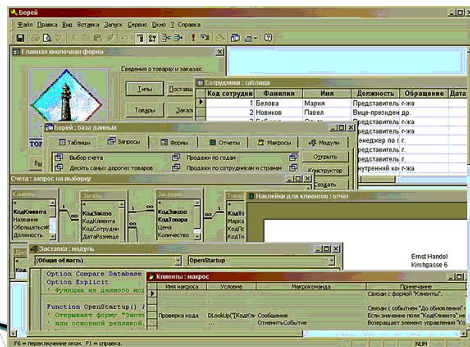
Борей

Файл Правка Вид Вставка Запуск Сервис Окно ? Справка

Главная кнопочная форма

Сведения о товарах и заказах

Типы

Товары

Постав

Сотрудники : таблица

| Код сотрудн | Фамилия | Имя | Должность | Обращение | Дата |
|---|---|---|---|---|---|
| 1 | Белова | Мария | Представитель | г-жа | |
| 2 | Новиков | Павел | Вице-президент | др. | |
| | | | Представитель | г-жа | |
| | | | Представитель | г-жа | |
| | | | менеджер по | г. | |
| | | | Представитель | г. | |
| | | | Представитель | г. | |
| | | | нутренний ко | г-жа | |
| | | | Представитель | г-жа | |

Борей : база данных

Таблицы Запросы Формы Отчеты Макросы Модули

Выбор счета

Десять самых дорогих товаров

Продажи по годам

Продажи по сотрудникам и странам

Открыть

Конструктор

Создать

Счета : запрос на выборку

КодКлиента
Название
ОбращатьсяК
Должность

КодЗаказа
КодКлиента
КодСотрудн
ДатаРазмеще

КодЗаказа
КодТовара
Цена
Количество

КодТо

Наклейки для клиентов : отчет

Ernst Handel
Kirchgasse 6

Заставка : модуль

(Общая область)

OpenStartup

Option Compare Database
Option Explicit
' Функция из данного мо

Function OpenStartup() A
' Открывает форму "Заст
' или основной реликой

Клиенты : макрос

| Имя макроса | Условие | Макрокоманда | Примечание |
|---|---|---|---|
| | | | Связан с формой "Клиенты". |
| | | | Связан с событием "До обновления" |
| Проверка кода | DLookUp("[КодКл | Сообщение | Если значение поля "КодКлиента" не |
| | ... | ОтменитьСобытие | Возвращает элемент управления "Код |

F6 = переключение окон. F1 = справка.

NUM